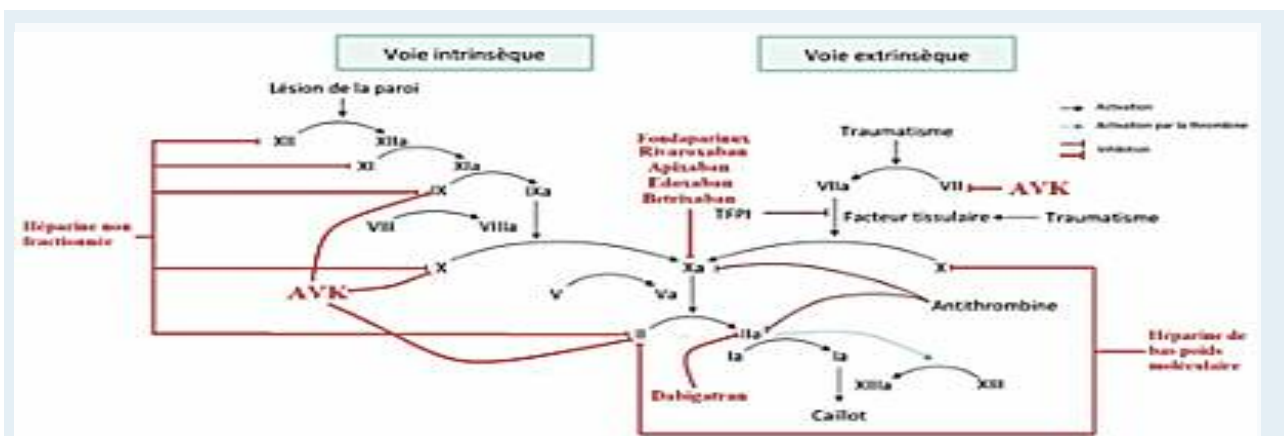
Voie intrinsèque

Voie extrinsèque

Lésion de la paroi

XII XIIa

XI XIa

IX IXa

VIII VIIIa

X

Fondaparinux
Rivaroxaban
Apixaban
Edoxaban
Betrixaban

Activation
Activation par la thrombine
Inhibition

Traumatisme

VIIa VII AVK

TFPI Facteur tissulaire Traumatisme

Héparine non fractionnée

Xa X

AVK

V Va

Antithrombine

II IIa

Ia Ia

XIIIa XIII

Dabigatran

Caillot

Héparine de bas poids moléculaire